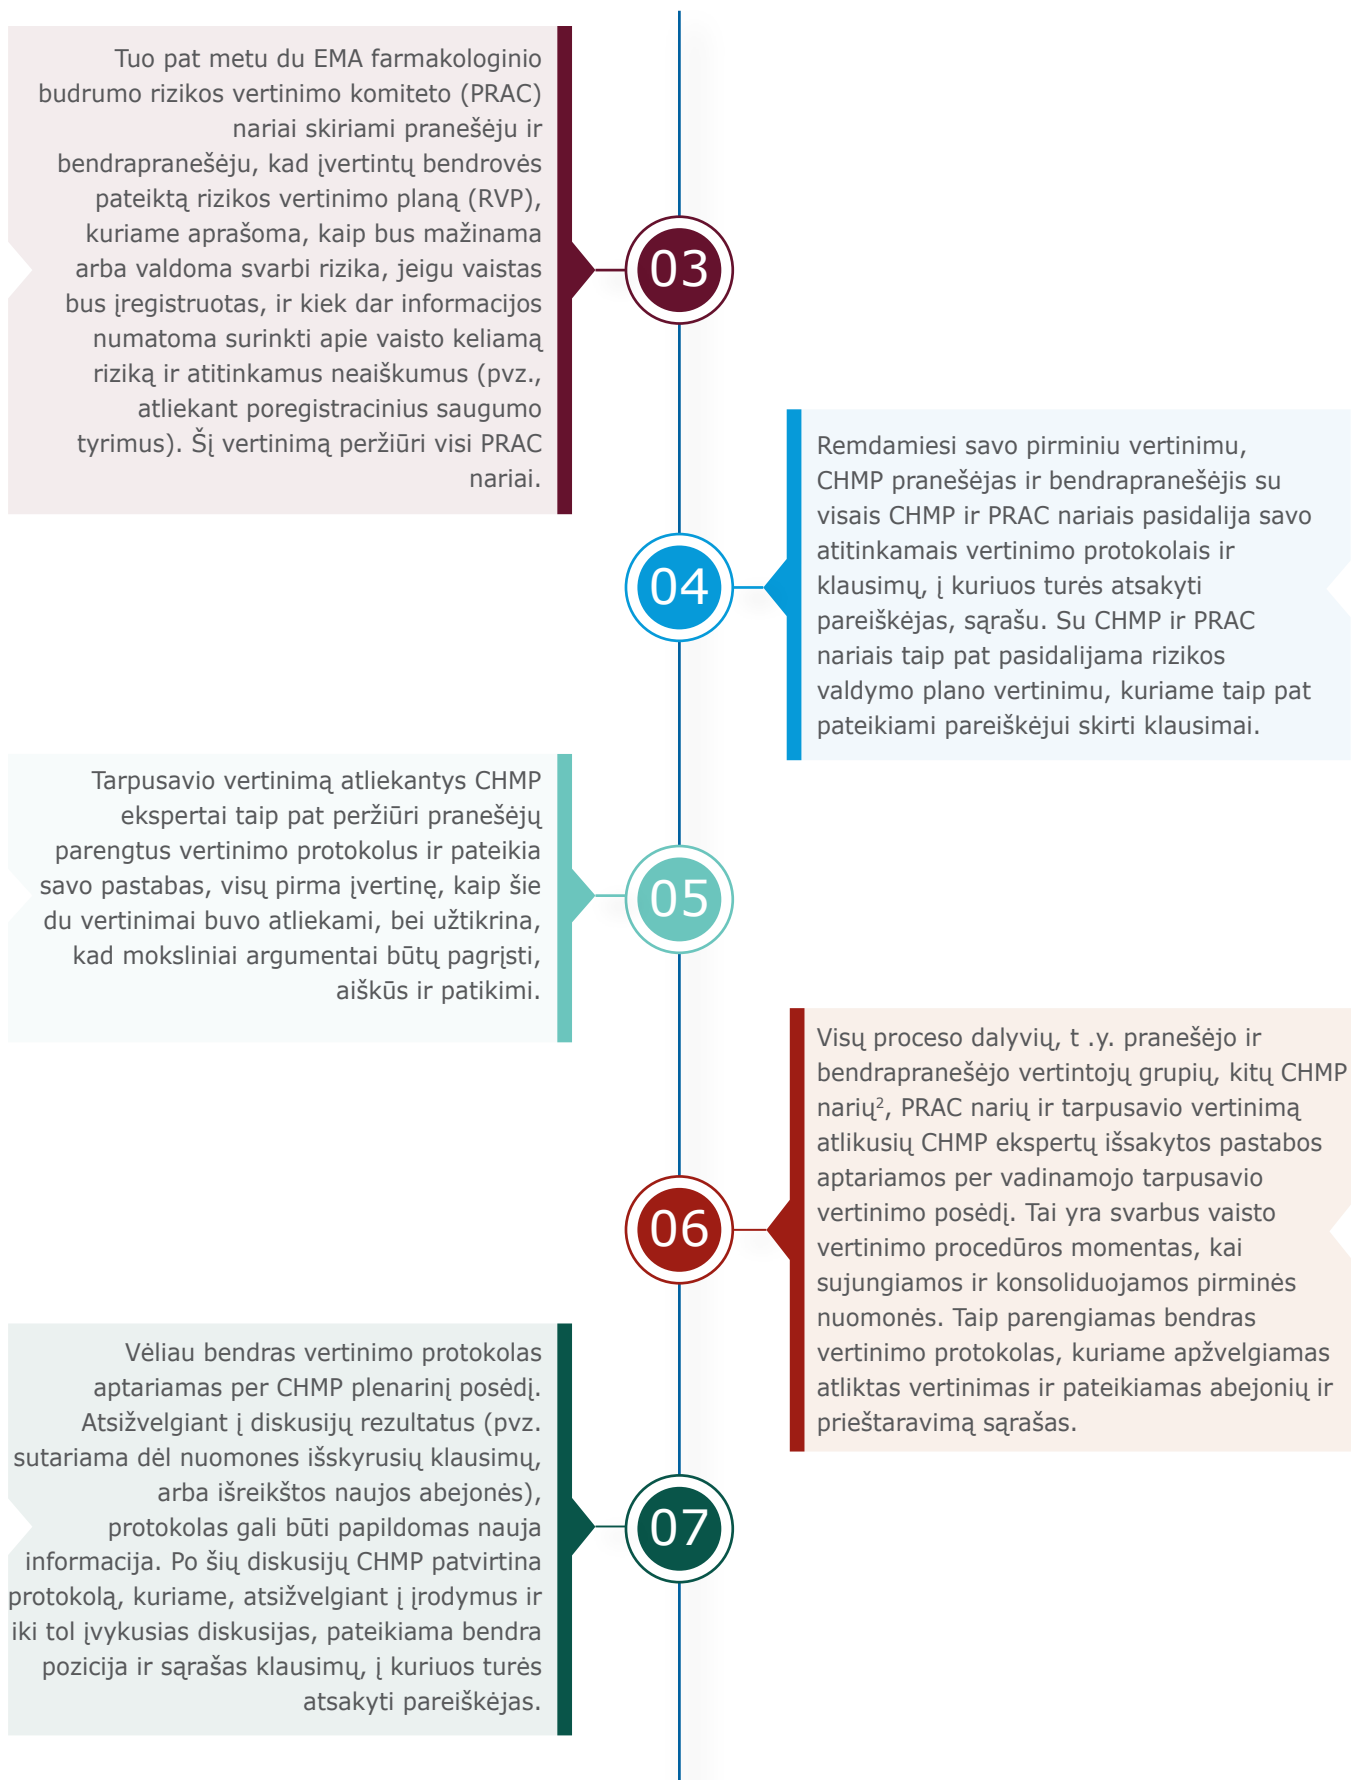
Tuo pat metu du EMA farmakologinio budrumo rizikos vertinimo komiteto (PRAC) nariai skiriami pranešėju ir bendrapranešėju, kad įvertintų bendrovės pateiktą rizikos vertinimo planą (RVP), kuriame aprašoma, kaip bus mažinama arba valdoma svarbi rizika, jeigu vaistas bus įregistruotas, ir kiek dar informacijos numatoma surinkti apie vaisto keliamą riziką ir atitinkamus neaiškumus (pvz., atliekant poregistracinius saugumo tyrimus). Šį vertinimą peržiūri visi PRAC nariai.

03

04

Remdamiesi savo pirminiu vertinimu, CHMP pranešėjas ir bendrapranešėjis su visais CHMP ir PRAC nariais pasidalija savo atitinkamais vertinimo protokolais ir klausimų, į kuriuos turės atsakyti pareiškėjas, sąrašu. Su CHMP ir PRAC nariais taip pat pasidalijama rizikos valdymo plano vertinimu, kuriame taip pat pateikiami pareiškėjui skirti klausimai.

Tarpusavio vertinimą atliekantys CHMP ekspertai taip pat peržiūri pranešėjų parengtus vertinimo protokolus ir pateikia savo pastabas, visų pirma įvertinę, kaip šie du vertinimai buvo atliekami, bei užtikrina, kad moksliniai argumentai būtų pagrįsti, aiškūs ir patikimi.

05

06

Visų proceso dalyvių, t .y. pranešėjo ir bendrapranešėjo vertintojų grupių, kitų CHMP narių$^2$, PRAC narių ir tarpusavio vertinimą atlikusių CHMP ekspertų išsakytos pastabos aptariamos per vadinamojo tarpusavio vertinimo posėdį. Tai yra svarbus vaisto vertinimo procedūros momentas, kai sujungiamos ir konsoliduojamos pirminės nuomonės. Taip parengiamas bendras vertinimo protokolas, kuriame apžvelgiamas atliktas vertinimas ir pateikiamas abejonių ir prieštaravimą sąrašas.

Vėliau bendras vertinimo protokolas aptariamas per CHMP plenarinį posėdį. Atsižvelgiant į diskusijų rezultatus (pvz. sutariama dėl nuomones išskyrusių klausimų, arba išreikštos naujos abejonės), protokolas gali būti papildomas nauja informacija. Po šių diskusijų CHMP patvirtina protokolą, kuriame, atsižvelgiant į įrodymus ir iki tol įvykusias diskusijas, pateikiama bendra pozicija ir sąrašas klausimų, į kuriuos turės atsakyti pareiškėjas.

07